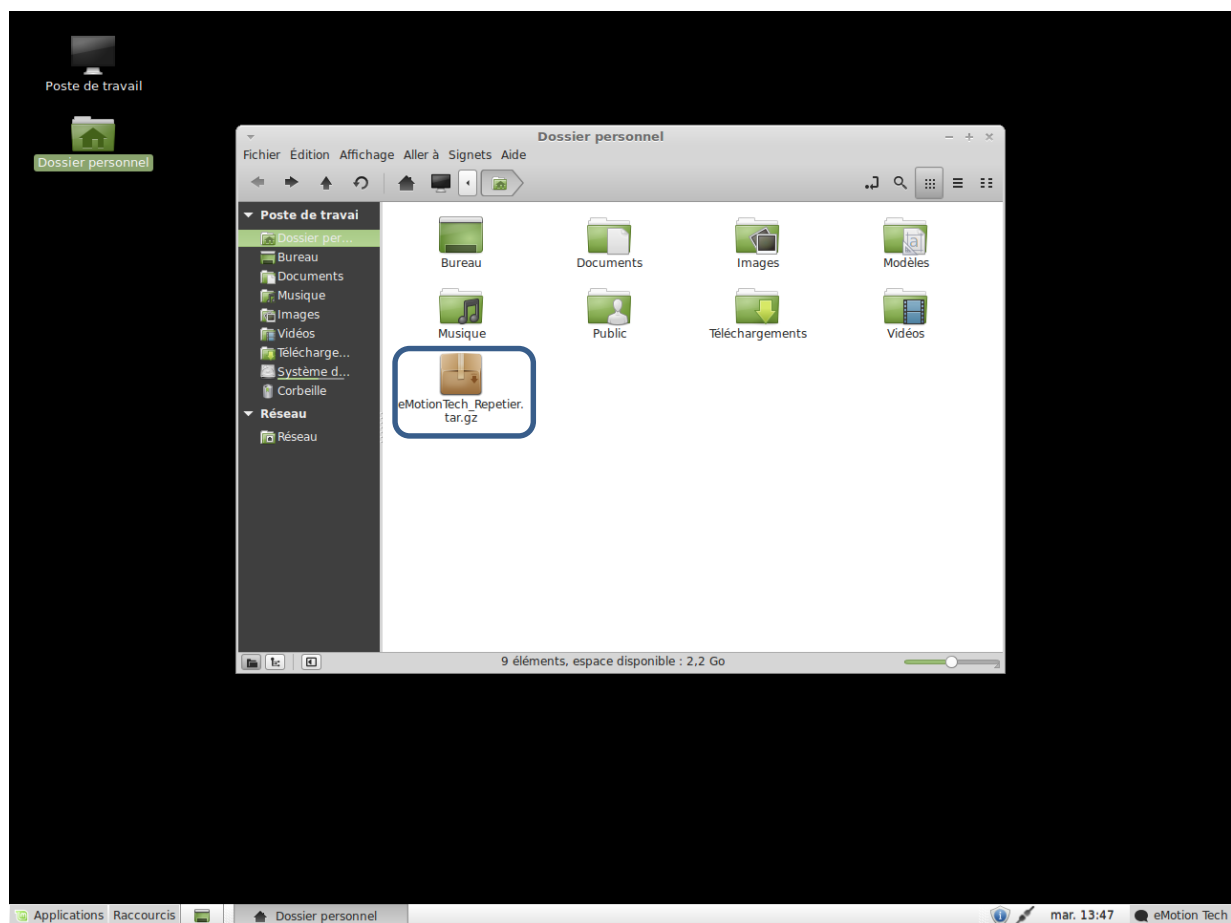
Poste de travail

Dossier personnel

Dossier personnel

Fichier Édition Affichage Aller à Signets Aide

Poste de travai
Dossier per...
Bureau
Documents
Musique
Images
Vidéos
Télécharge...
Système d...
Corbeille
Réseau
Réseau

Bureau
Documents
Images
Modèles
Musique
Public
Téléchargements
Vidéos
eMotionTech_Repetier.tar.gz

9 éléments, espace disponible : 2,2 Go

Applications Raccourcis Dossier personnel mar. 13:47 eMotion Tech